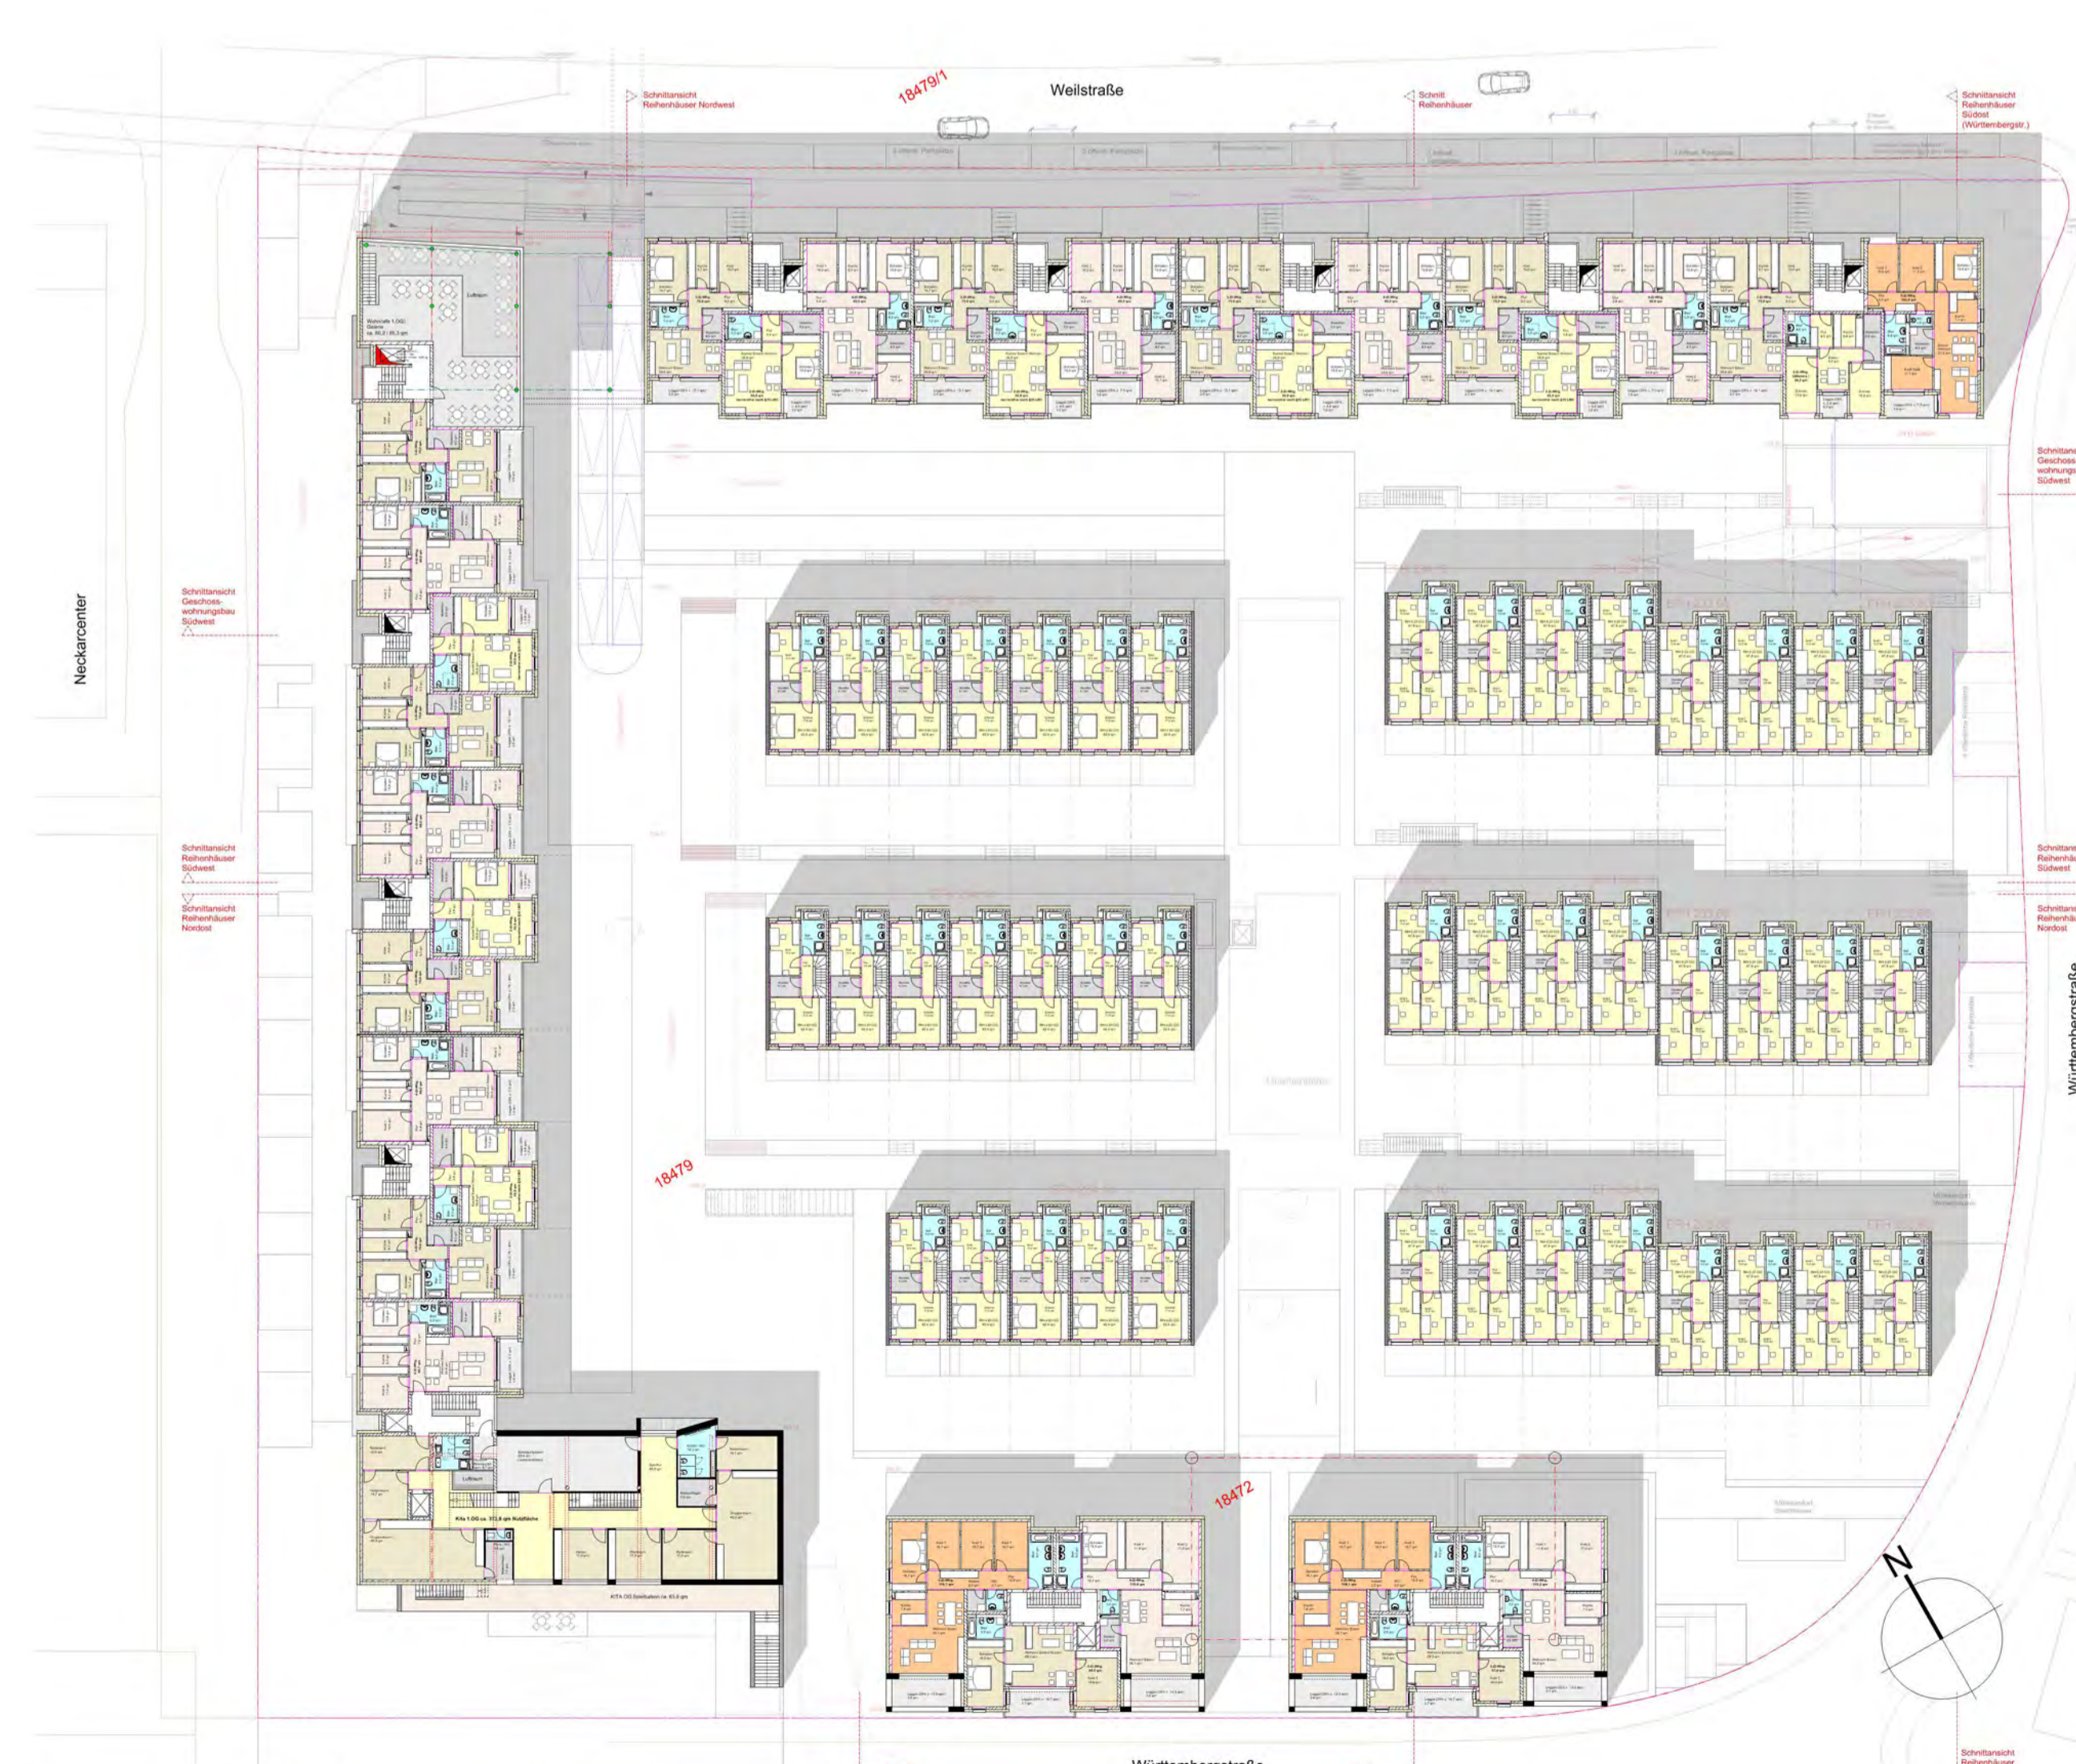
Weilstraße

18479/1

Schnittansicht Reihenhäuser Nordwest

Schnitt Reihenhäuser

Schnittansicht Reihenhäuser Südost (Württembergstr.)

Luftraum

Neckarcenter

Schnittansicht Geschosswohnungsbau Südwest

Schnittansicht Reihenhäuser Südwest

Schnittansicht Reihenhäuser Nordost

Schnittansicht Geschosswohnungsbau Südwest

Schnittansicht Reihenhäuser Südwest

Schnittansicht Reihenhäuser Nordost

Württembergstraße

18479

18472

Luftraum

Kita 1.OG ca. 373,8 qm Nutzfläche

KITA OG Spielbalkon ca. 63,8 qm

N

Schnittansicht Reihenhäuser

Württembergstraße